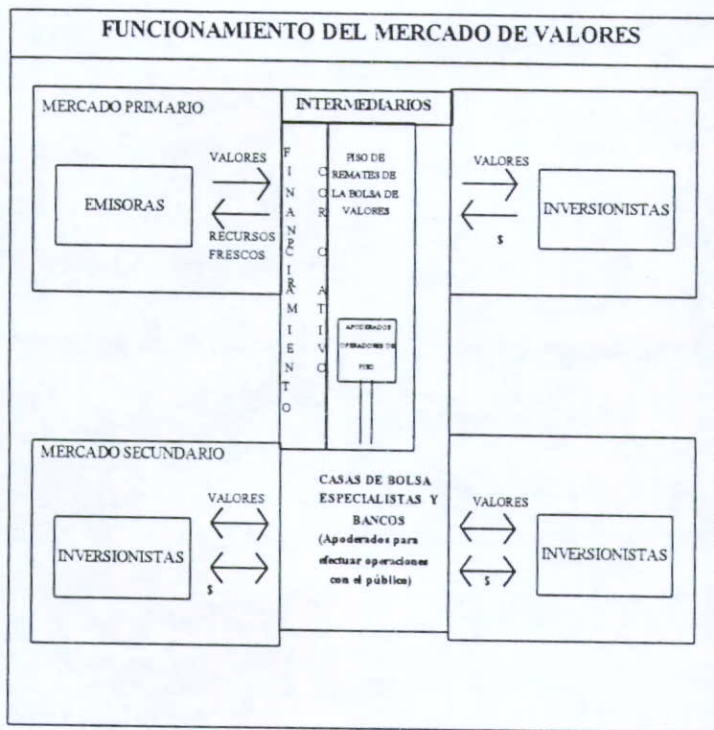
FUNCIONAMIENTO DEL MERCADO DE VALORES

MERCADO PRIMARIO

INTERMEDIARIOS

EMISORAS

VALORES

RECURSOS FRESCOS

FINANCIAMIENTO

CORRO ACTIVO

PISO DE REMATES DE LA BOLSA DE VALORES

APODERADOS OPERADORES DE PISO

VALORES

$

INVERSIONISTAS

MERCADO SECUNDARIO

INVERSIONISTAS

VALORES

$

CASAS DE BOLSA ESPECIALISTAS Y BANCOS (Apoderados para efectuar operaciones con el público)

VALORES

$

INVERSIONISTAS